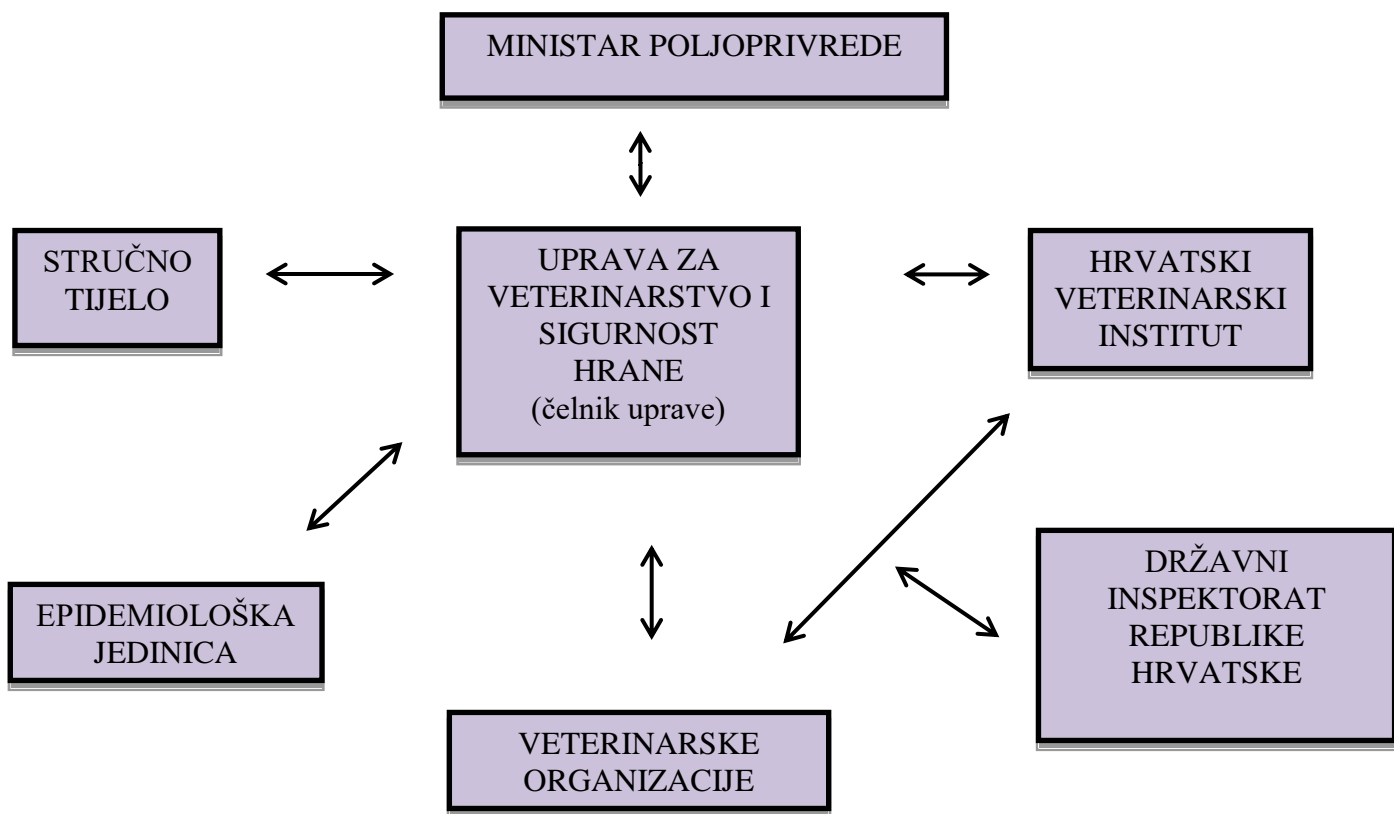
MINISTAR POLJOPRIVREDE

STRUČNO TIJELO

UPRAVA ZA VETERINARSTVO I SIGURNOST HRANE
(čelnik uprave)

HRVATSKI VETERINARSKI INSTITUT

EPIDEMIOLOŠKA JEDINICA

DRŽAVNI INSPEKTORAT REPUBLIKE HRVATSKE

VETERINARSKE ORGANIZACIJE